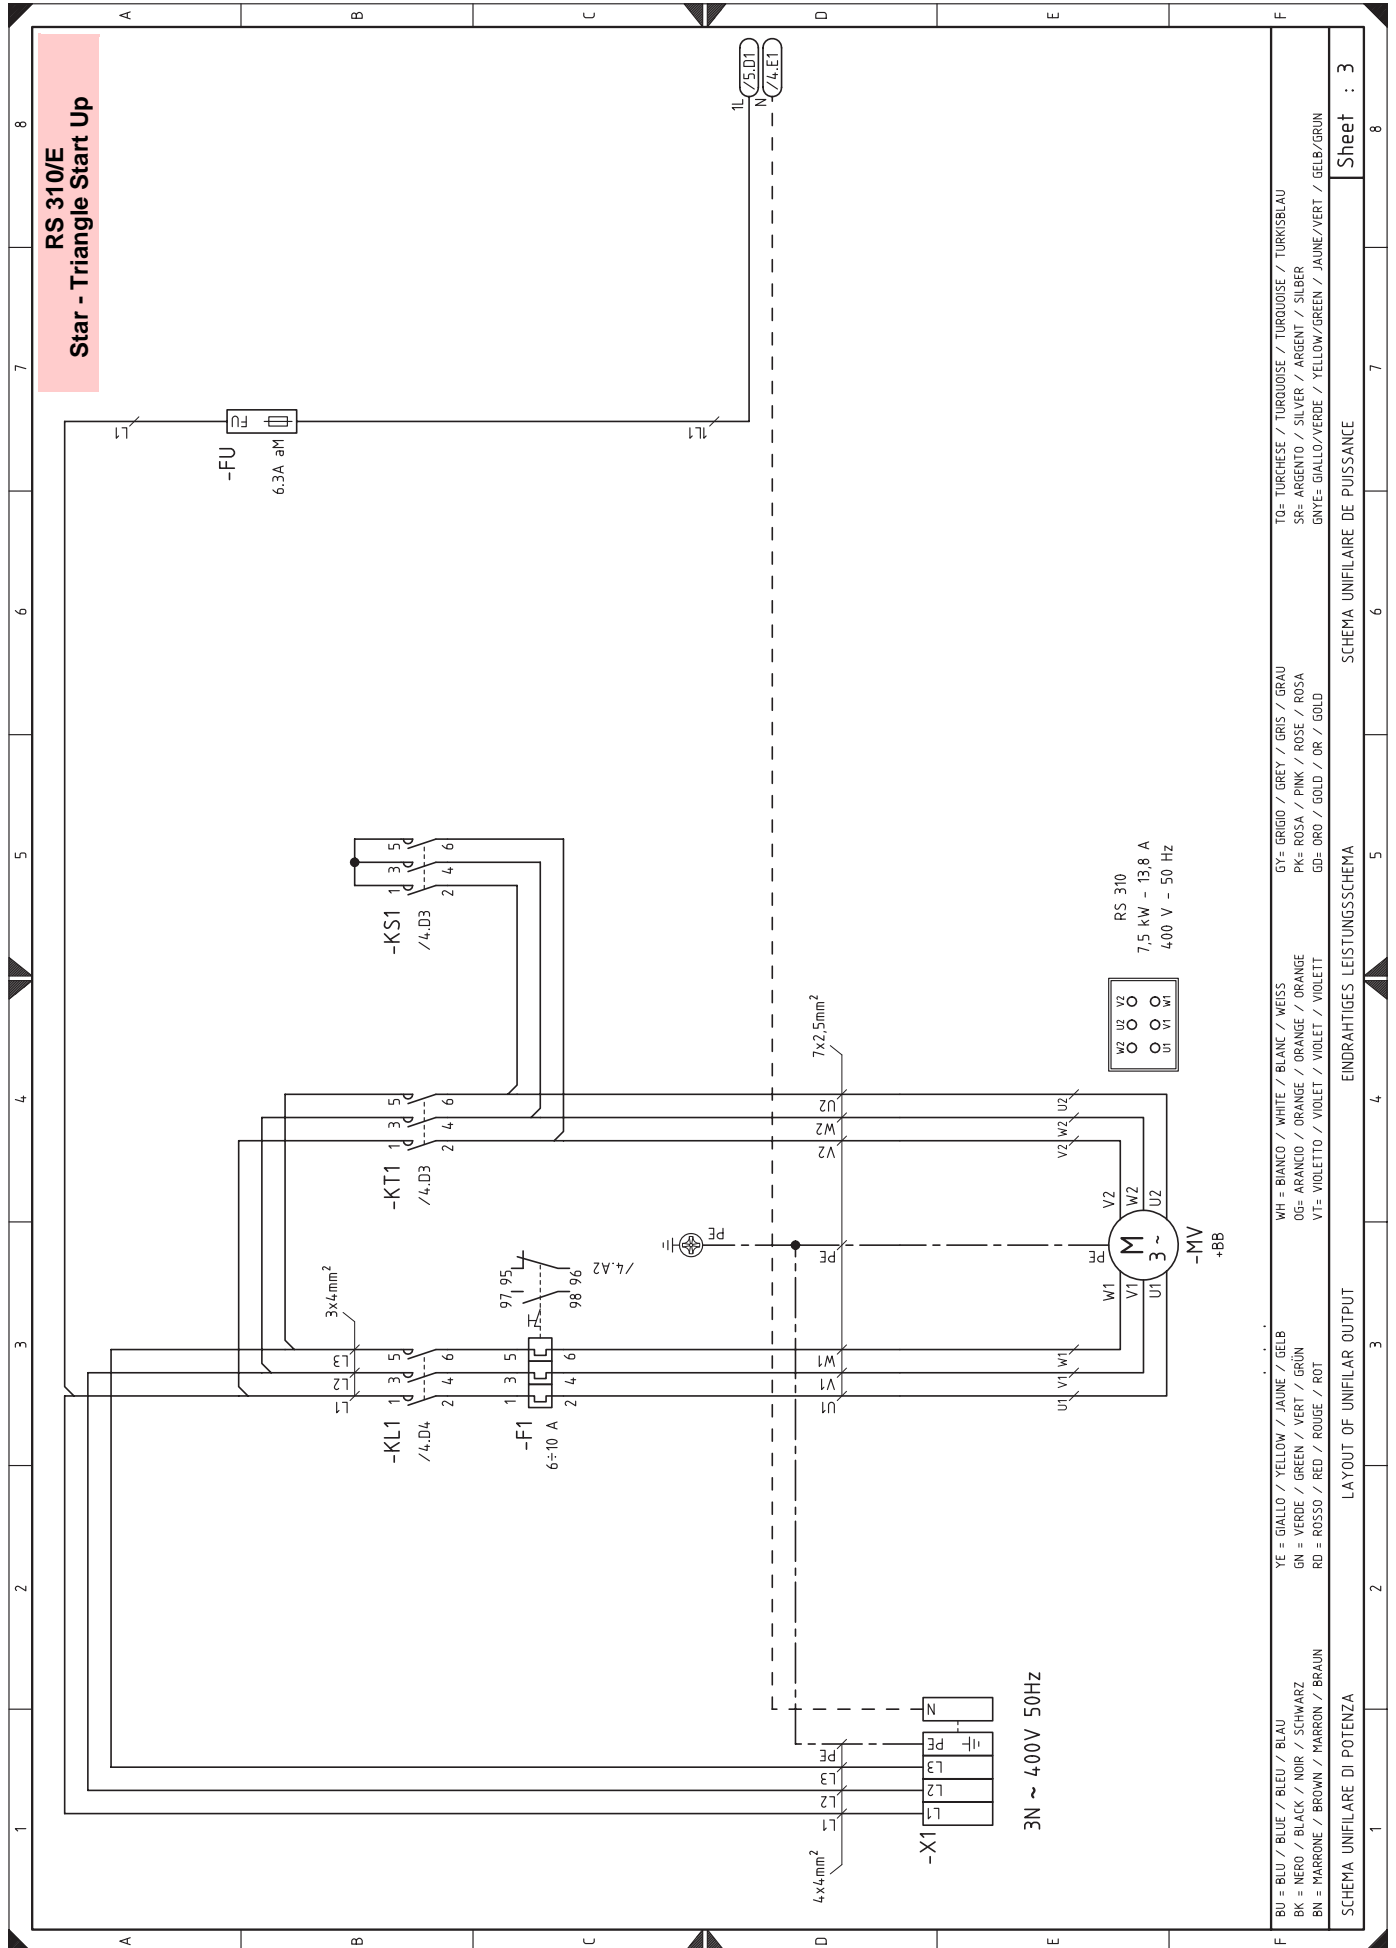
RS 310/E
Star - Triangle Start Up

A B C D E F

8 7 6 5 4 3 2 1

1L /5.D1
N /4.E1

L1
-FU
FU
6.3A aM
1L1

-KS1
/4.D3
1 3 5
2 4 6

-KT1
/4.D3
1 3 5
2 4 6

-KL1
/4.D4
1 3 5
2 4 6
L1 L2 L3

3x4mm$^2$

-F1
6÷10 A
1 3 5
2 4 6
97 95
98 96
/4.A2

PE

7x2,5mm$^2$
U2 W2 V2
PE
W1 V1 U1

U2 W2 V2
U1 V1 W1

V2 W2 U2
W1 V1 U1
PE
M
3~
-MV
+BB

W2 U2 V2
U1 V1 W1

RS 310
7,5 kW - 13,8 A
400 V - 50 Hz

4x4mm$^2$
L1 L2 L3 PE
-X1
L1 L2 L3 PE N
3N ~ 400V 50Hz

BU = BLU / BLUE / BLEU / BLAU
BK = NERO / BLACK / NOIR / SCHWARZ
BN = MARRONE / BROWN / MARRON / BRAUN

YE = GIALLO / YELLOW / JAUNE / GELB
GN = VERDE / GREEN / VERT / GRÜN
RD = ROSSO / RED / ROUGE / ROT

WH = BIANCO / WHITE / BLANC / WEISS
OG= ARANCIO / ORANGE / ORANGE / ORANGE
VT= VIOLETTO / VIOLET / VIOLET / VIOLETT

GY= GRIGIO / GREY / GRIS / GRAU
PK= ROSA / PINK / ROSE / ROSA
GD= ORO / GOLD / OR / GOLD

TQ= TURCHESE / TURQUOISE / TURQUOISE / TURKISBLAU
SR= ARGENTO / SILVER / ARGENT / SILBER
GNYE= GIALLO/VERDE / YELLOW/GREEN / JAUNE/VERT / GELB/GRUN

SCHEMA UNIFILARE DI POTENZA
LAYOUT OF UNIFILAR OUTPUT
EINDRAHTIGES LEISTUNGSSCHEMA
SCHEMA UNIFILAIRE DE PUISSANCE

Sheet : 3